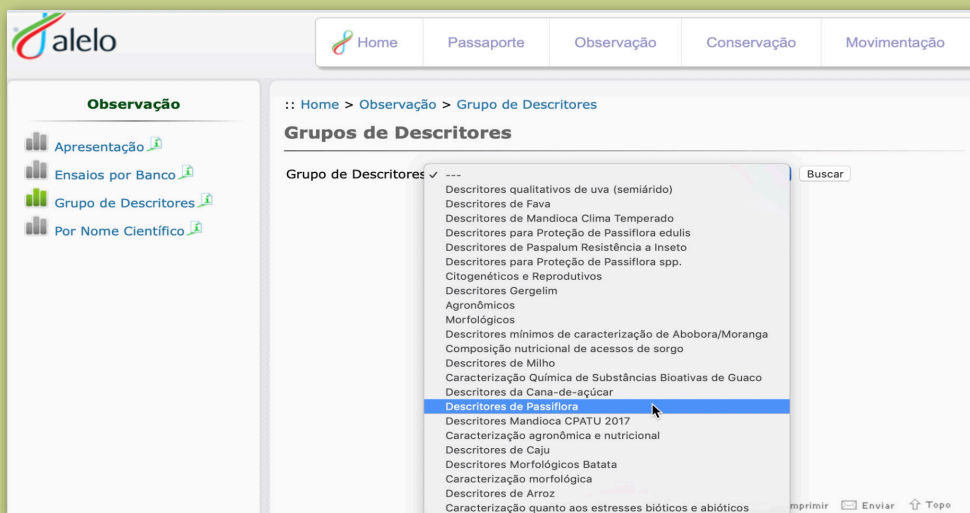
alelo

Home | Passaporte | Observação | Conservação | Movimentação

Observação

Apresentação
Ensaios por Banco
Grupo de Descritores
Por Nome Científico

:: Home > Observação > Grupo de Descritores

Grupos de Descritores

Grupo de Descritores ✓ ---

Descritores qualitativos de uva (semiárido)
Descritores de Fava
Descritores de Mandioca Clima Temperado
Descritores para Proteção de Passiflora edulis
Descritores de Paspalum Resistência a Inseto
Descritores para Proteção de Passiflora spp.
Citogenéticos e Reprodutivos
Descritores Gergelim
Agronômicos
Morfológicos
Descritores mínimos de caracterização de Abobora/Moranga
Composição nutricional de acessos de sorgo
Descritores de Milho
Caracterização Química de Substâncias Bioativas de Guaco
Descritores da Cana-de-açúcar
Descritores de Passiflora
Descritores Mandioca CPATU 2017
Caracterização agronômica e nutricional
Descritores de Caju
Descritores Morfológicos Batata
Caracterização morfológica
Descritores de Arroz
Caracterização quanto aos estresses bióticos e abióticos

Buscar

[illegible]mprimir Enviar Topo